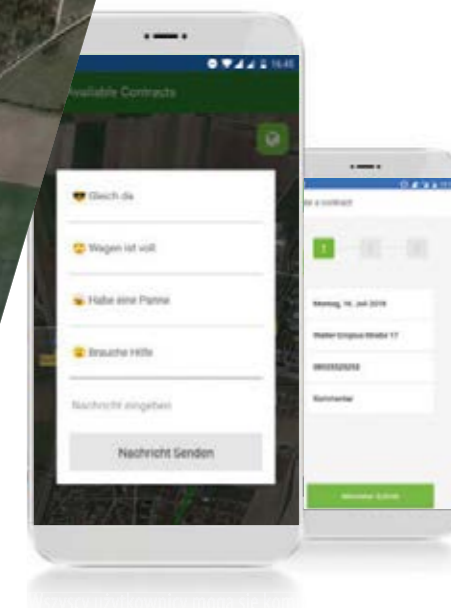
16:45

Available Contracts

Gleich da

Wagen ist voll

Habe eine Panne

Brauche Hilfe

Nachricht eingeben

Nachricht Senden

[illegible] a contract

1

2

3

Montag, 16. Juli 2018

Walter-Gropius-Straße 17

0893525258

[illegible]

Weiter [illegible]